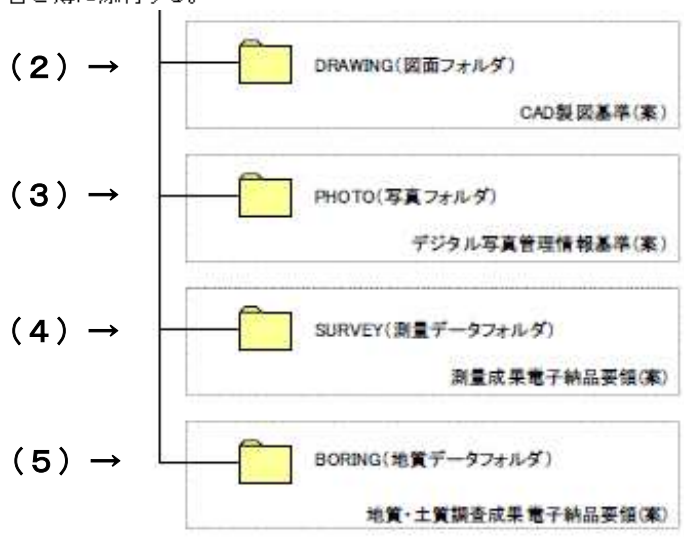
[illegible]

（2）→

DRAWING(図面フォルダ)

CAD製図基準(案)

（3）→

PHOTO(写真フォルダ)

デジタル写真管理情報基準(案)

（4）→

SURVEY(測量データフォルダ)

測量成果電子納品要領(案)

（5）→

BORING(地質データフォルダ)

地質・土質調査成果電子納品要領(案)